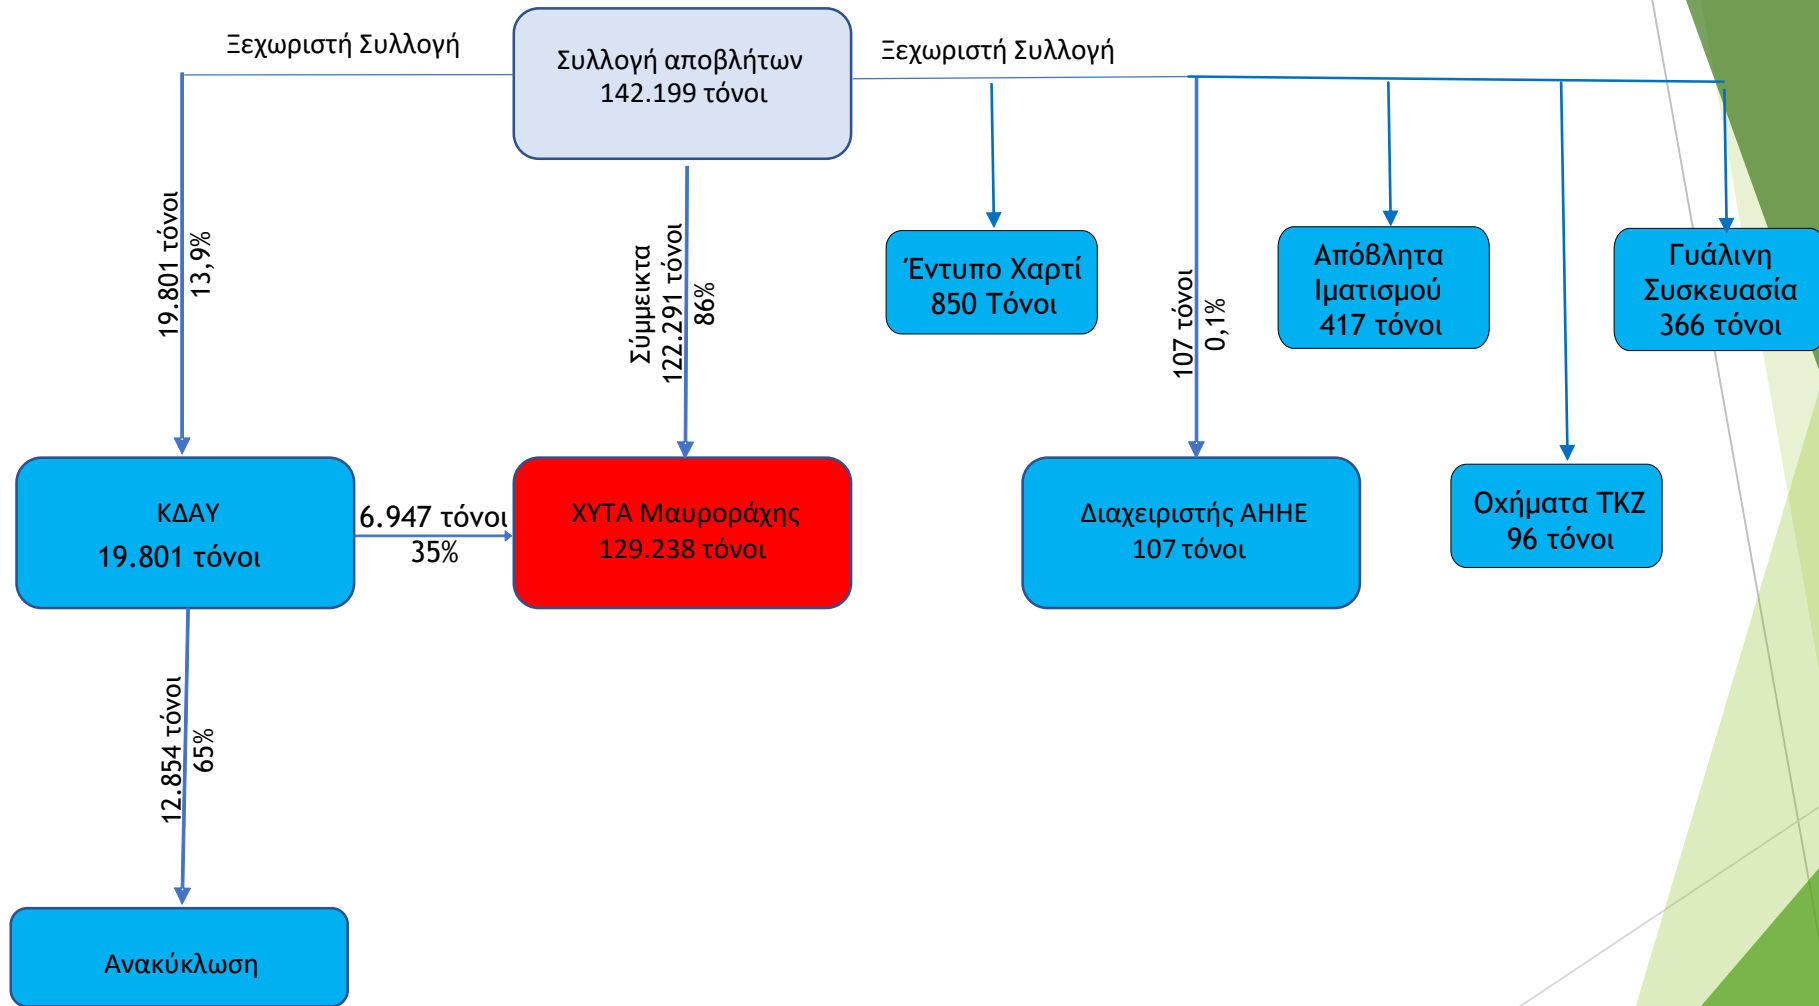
Ξεχωριστή Συλλογή

Συλλογή αποβλήτων
142.199 τόνοι

Ξεχωριστή Συλλογή

19.801 τόνοι
13,9%

Σύμμεικτα
122.291 τόνοι
86%

Έντυπο Χαρτί
850 Τόνοι

107 τόνοι
0,1%

Απόβλητα
Ιματισμού
417 τόνοι

Γυάλινη
Συσκευασία
366 τόνοι

ΚΔΑΥ
19.801 τόνοι

6.947 τόνοι
35%

ΧΥΤΑ Μαυροράχης
129.238 τόνοι

Διαχειριστής ΑΗΗΕ
107 τόνοι

Οχήματα ΤΚΖ
96 τόνοι

12.854 τόνοι
65%

Ανακύκλωση